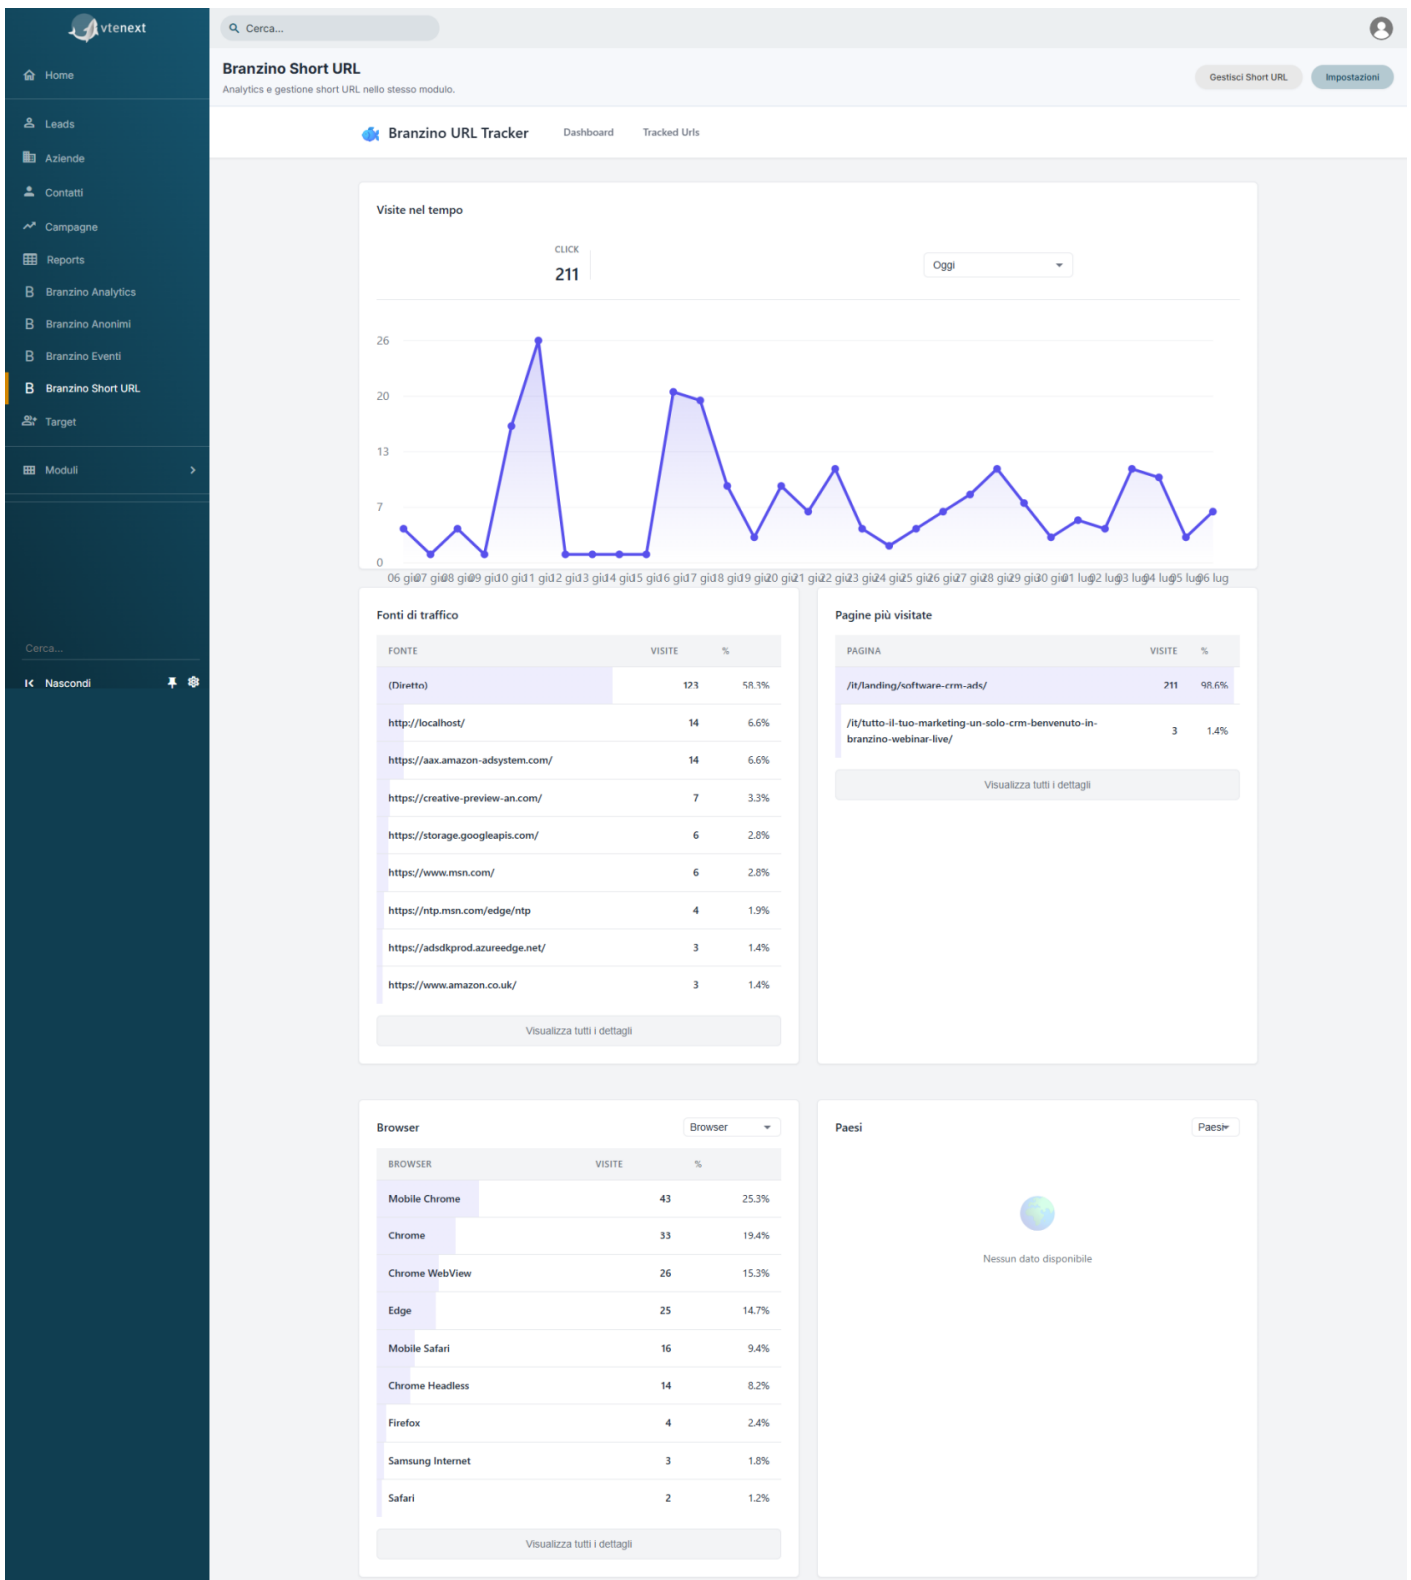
vtenext

Home

Leads

Aziende

Contatti

Campagne

Reports

Branzino Analytics

Branzino Anonimi

Branzino Eventi

Branzino Short URL

Target

Moduli

Cerca...

Nascondi

Cerca...

Branzino Short URL

Analytics e gestione short URL nello stesso modulo.

Gestisci Short URL

Impostazioni

Branzino URL Tracker

Dashboard

Tracked Urls

Visite nel tempo

CLICK

211

Oggi

26
20
13
7
0

06 giu 07 giu 08 giu 09 giu 10 giu 11 giu 12 giu 13 giu 14 giu 15 giu 16 giu 17 giu 18 giu 19 giu 20 giu 21 giu 22 giu 23 giu 24 giu 25 giu 26 giu 27 giu 28 giu 29 giu 30 giu 01 lug 02 lug 03 lug 04 lug 05 lug 06 lug

Fonti di traffico

| FONTE | VISITE | % |
|---|---|---|
| (Diretto) | 123 | 58.3% |
| http://localhost/ | 14 | 6.6% |
| https://aax.amazon-adsystem.com/ | 14 | 6.6% |
| https://creative-preview-an.com/ | 7 | 3.3% |
| https://storage.googleapis.com/ | 6 | 2.8% |
| https://www.msn.com/ | 6 | 2.8% |
| https://ntp.msn.com/edge/ntp | 4 | 1.9% |
| https://adsdkprod.azureedge.net/ | 3 | 1.4% |
| https://www.amazon.co.uk/ | 3 | 1.4% |

Visualizza tutti i dettagli

Pagine più visitate

| PAGINA | VISITE | % |
|---|---|---|
| /it/landing/software-crm-ads/ | 211 | 98.6% |
| /it/tutto-il-tuo-marketing-un-solo-crm-benvenuto-in-branzino-webinar-live/ | 3 | 1.4% |

Visualizza tutti i dettagli

Browser

Browser

| BROWSER | VISITE | % |
|---|---|---|
| Mobile Chrome | 43 | 25.3% |
| Chrome | 33 | 19.4% |
| Chrome WebView | 26 | 15.3% |
| Edge | 25 | 14.7% |
| Mobile Safari | 16 | 9.4% |
| Chrome Headless | 14 | 8.2% |
| Firefox | 4 | 2.4% |
| Samsung Internet | 3 | 1.8% |
| Safari | 2 | 1.2% |

Visualizza tutti i dettagli

Paesi

Paesi

Nessun dato disponibile